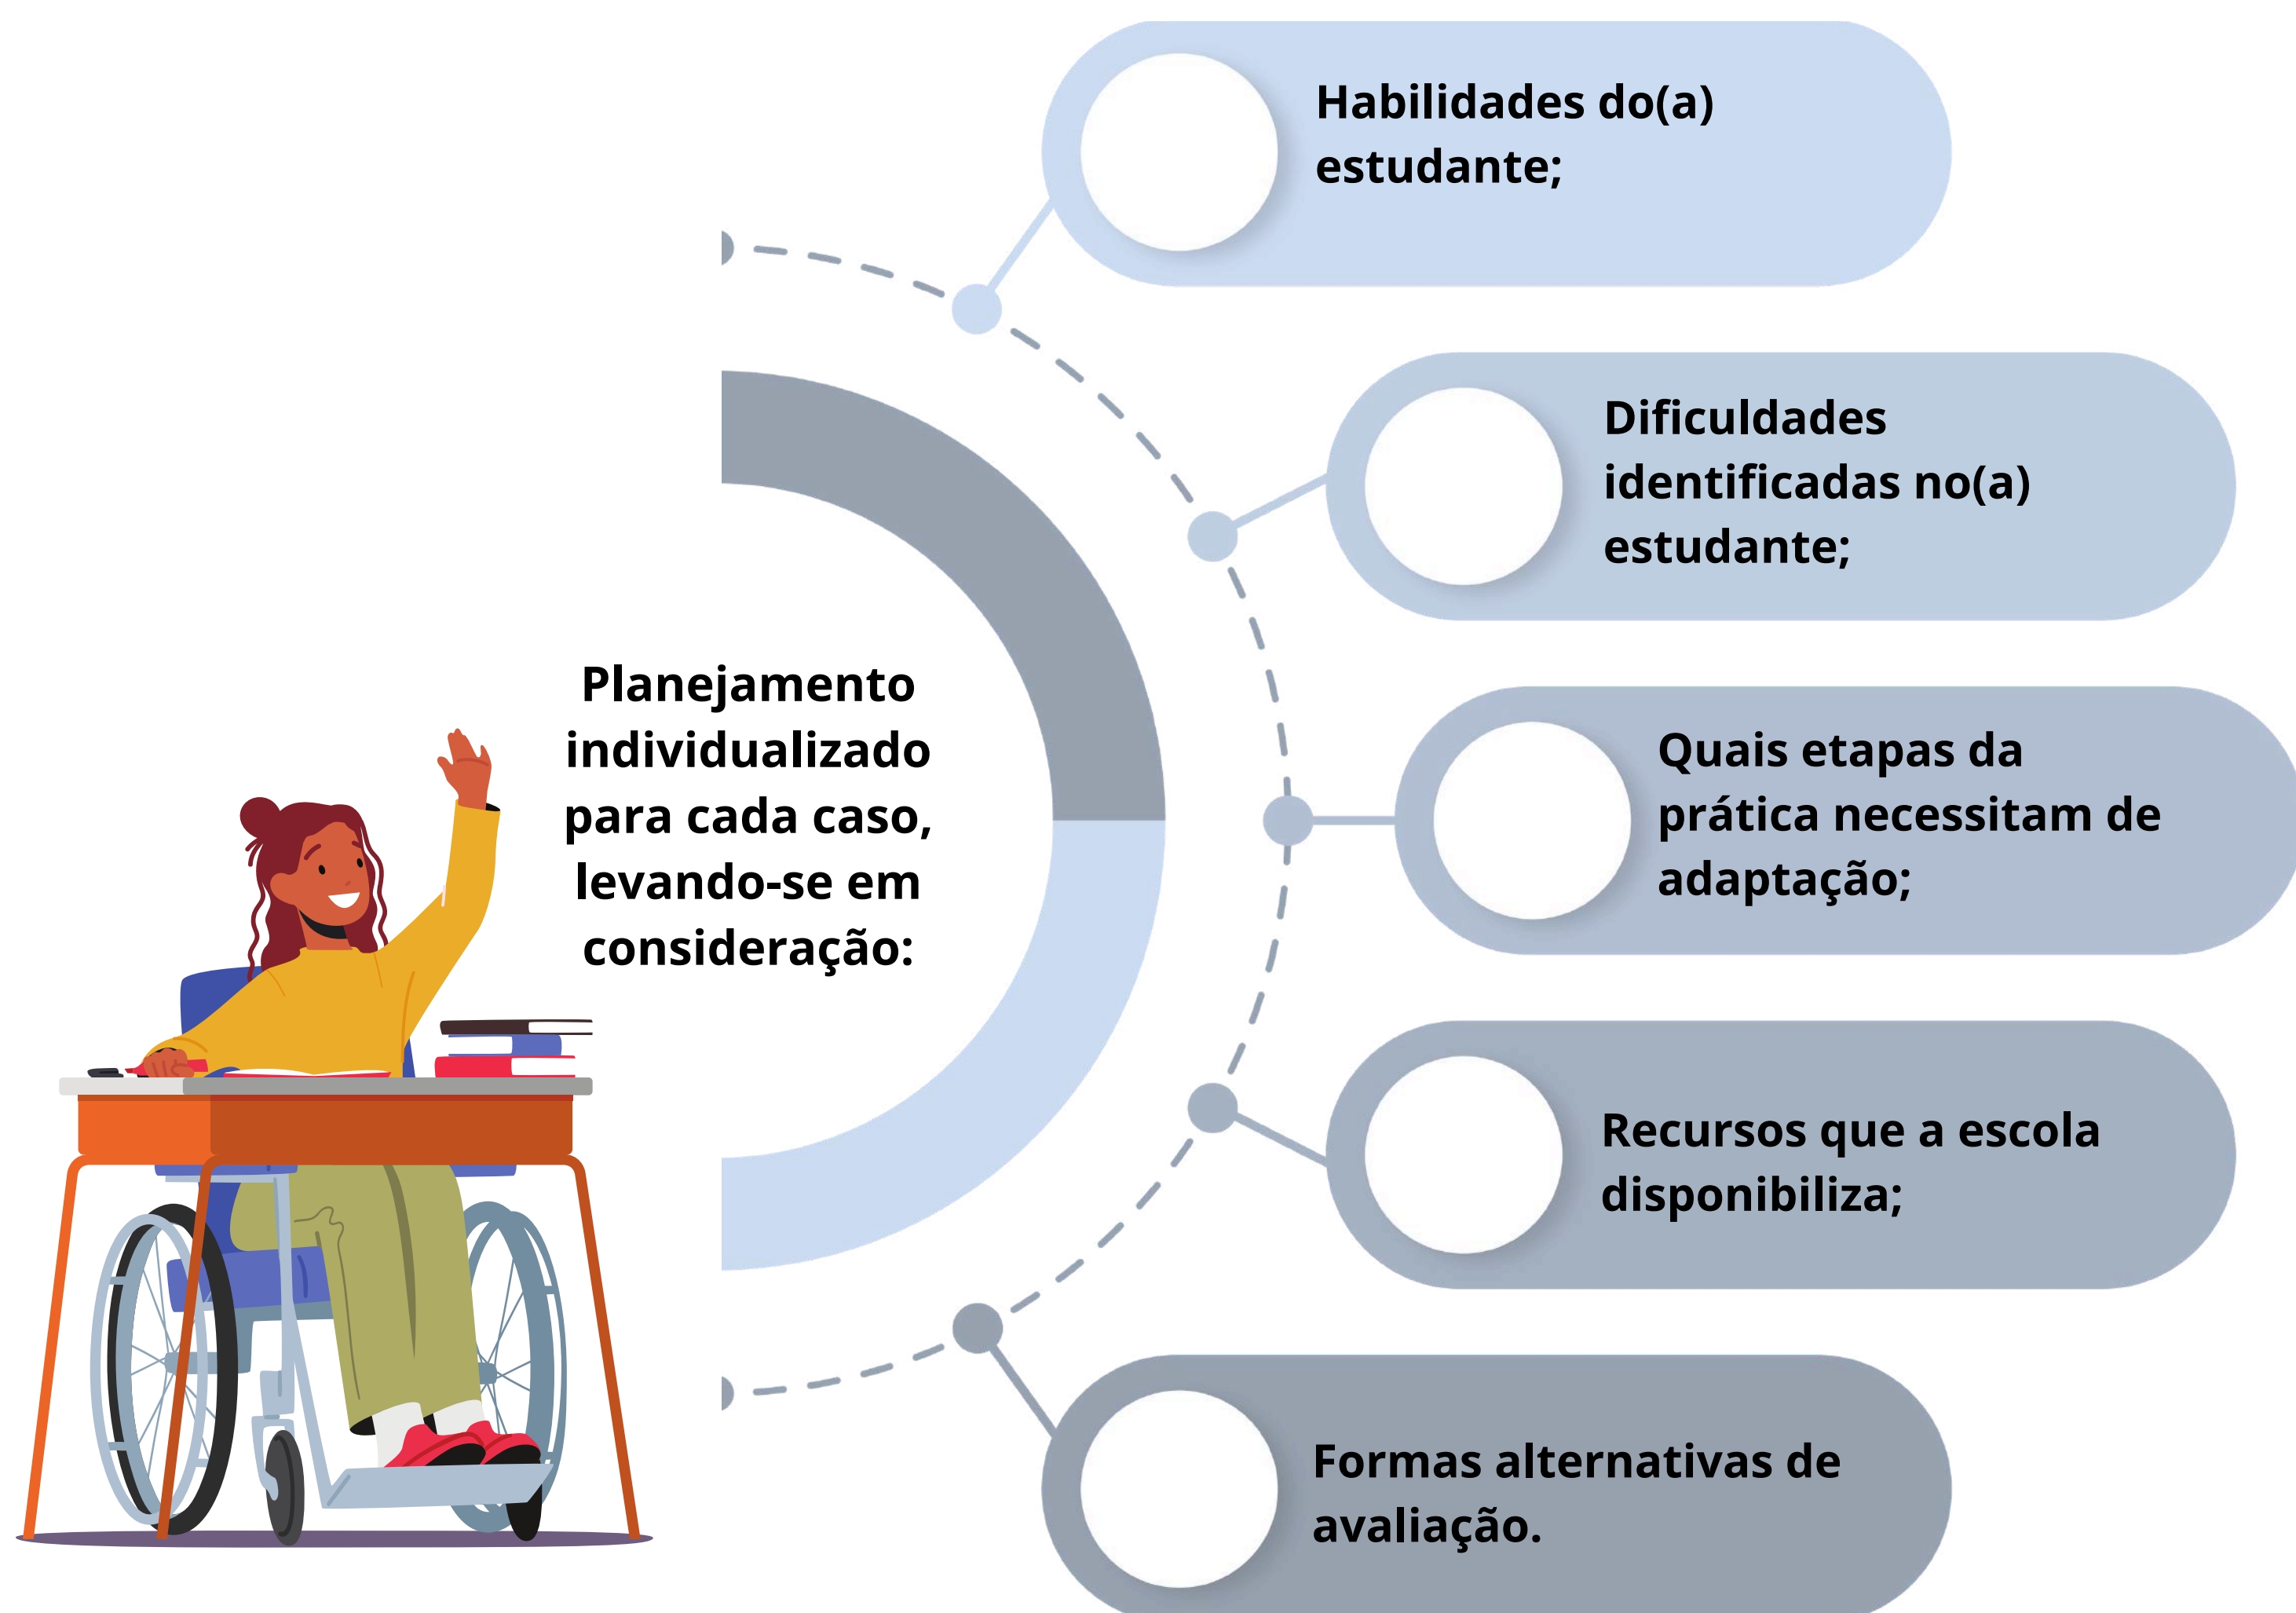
Planejamento individualizado para cada caso, levando-se em consideração:

Habilidades do(a) estudante;

Dificuldades identificadas no(a) estudante;

Quais etapas da prática necessitam de adaptação;

Recursos que a escola disponibiliza;

Formas alternativas de avaliação.